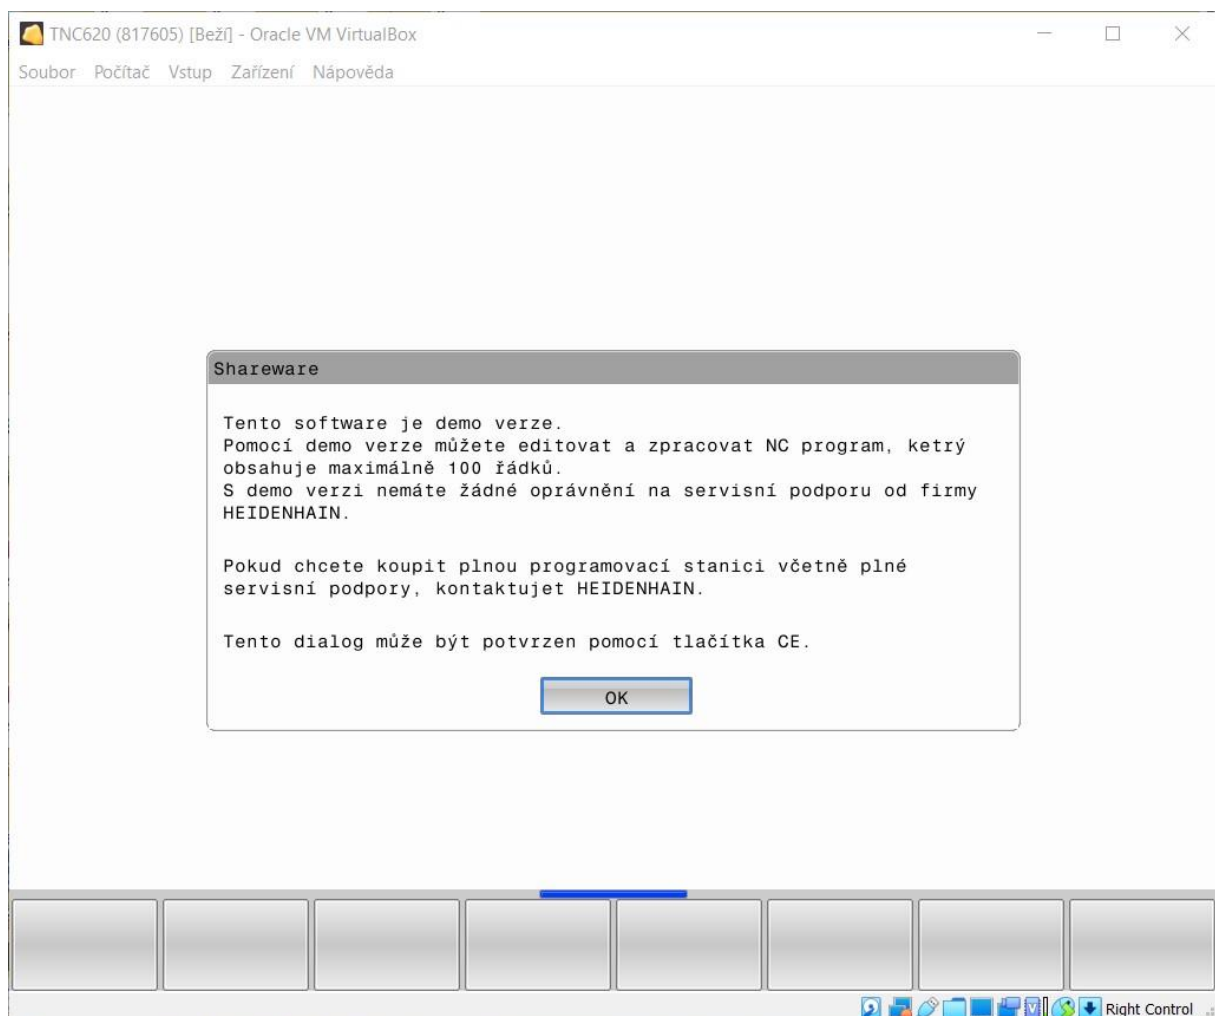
TNC620 (817605) [Beží] - Oracle VM VirtualBox

Soubor Počítač Vstup Zařízení Nápověda

Shareware

Tento software je demo verze.
Pomocí demo verze můžete editovat a zpracovat NC program, ketrý obsahuje maximálně 100 řádků.
S demo verzi nemáte žádné oprávnění na servisní podporu od firmy HEIDENHAIN.

Pokud chcete koupit plnou programovací stanici včetně plné servisní podpory, kontaktujet HEIDENHAIN.

Tento dialog může být potvrzen pomocí tlačítka CE.

OK

Right Control